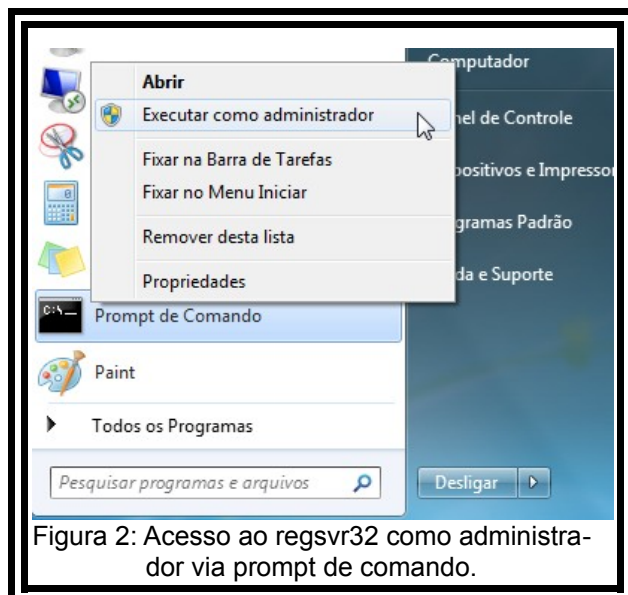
Abrir
Executar como administrador
Fixar na Barra de Tarefas
Fixar no Menu Iniciar
Remover desta lista
Propriedades

Computador
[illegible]nel de Controle
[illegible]positivos e Impresso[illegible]
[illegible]gramas Padrão
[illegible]da e Suporte

Prompt de Comando
Paint
Todos os Programas
Pesquisar programas e arquivos
Desligar

Figura 2: Acesso ao regsvr32 como administrador via prompt de comando.